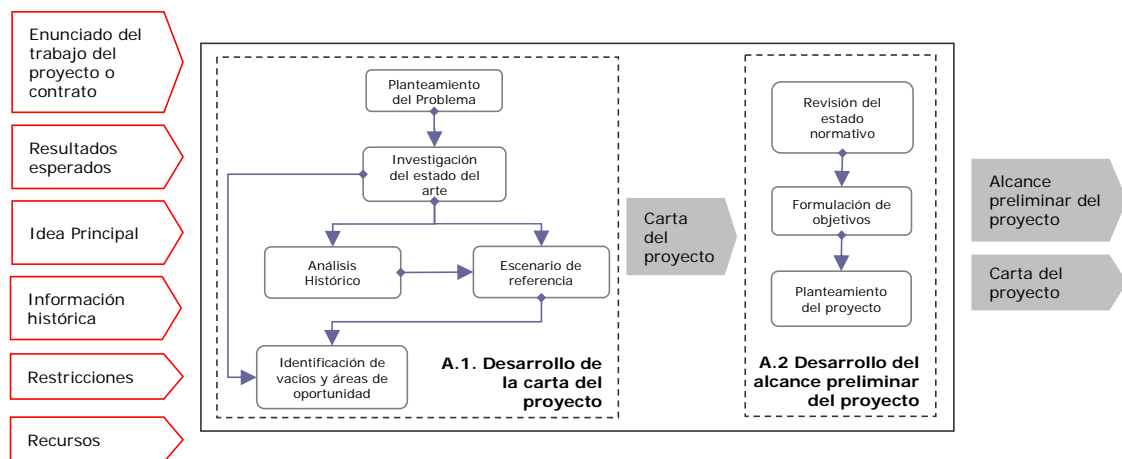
Enunciado del trabajo del proyecto o contrato

Resultados esperados

Idea Principal

Información histórica

Restricciones

Recursos

Planteamiento del Problema

Investigación del estado del arte

Análisis Histórico

Escenario de referencia

Identificación de vacios y áreas de oportunidad

A.1. Desarrollo de la carta del proyecto

Carta del proyecto

Revisión del estado normativo

Formulación de objetivos

Planteamiento del proyecto

A.2 Desarrollo del alcance preliminar del proyecto

Alcance preliminar del proyecto

Carta del proyecto